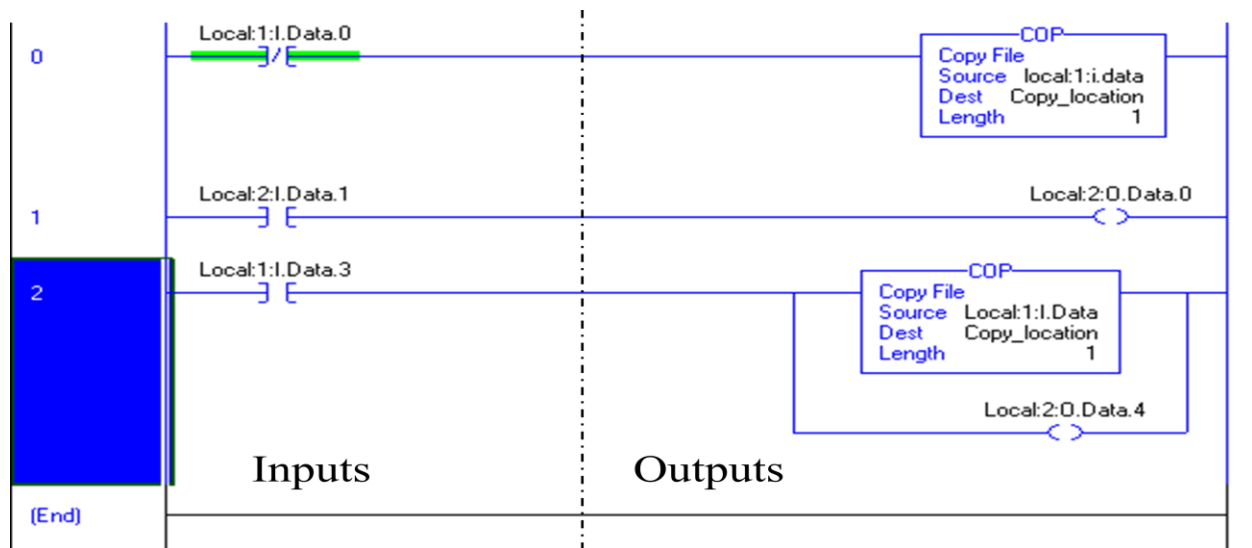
0
Local:1:I.Data.0
COP
Copy File
Source local:1:i.data
Dest Copy_location
Length 1

1
Local:2:I.Data.1
Local:2:O.Data.0

2
Local:1:I.Data.3
COP
Copy File
Source Local:1:I.Data
Dest Copy_location
Length 1
Local:2:O.Data.4

Inputs
Outputs

(End)